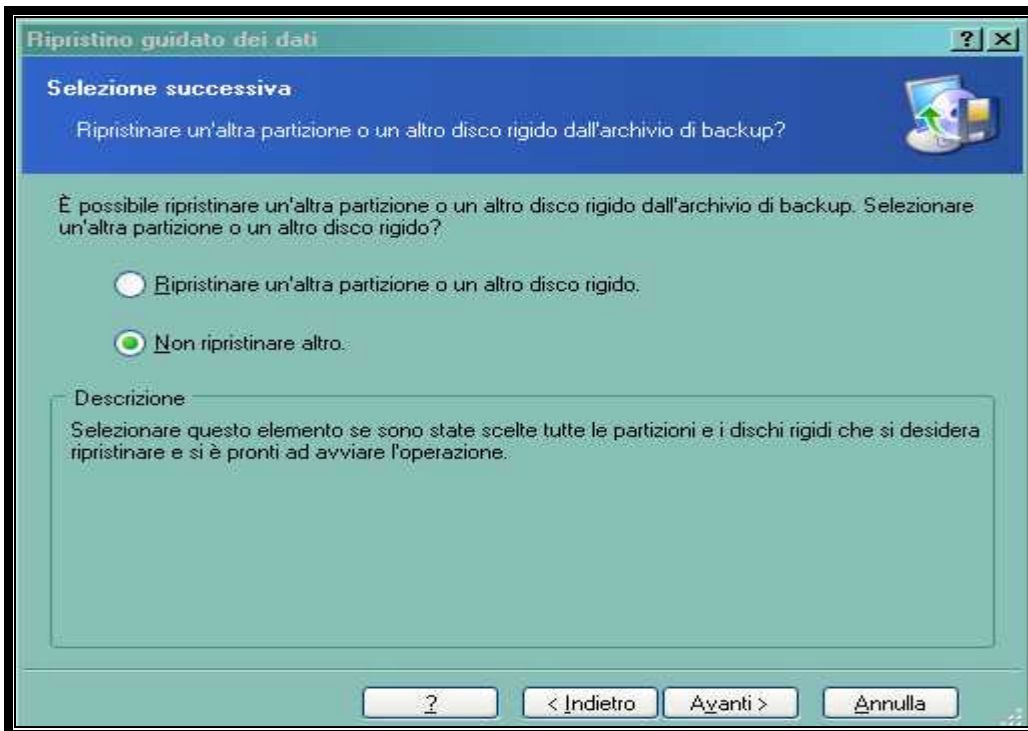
Ripristino guidato dei dati

?| X

Selezione successiva

Ripristinare un'altra partizione o un altro disco rigido dall'archivio di backup?

È possibile ripristinare un'altra partizione o un altro disco rigido dall'archivio di backup. Selezionare un'altra partizione o un altro disco rigido?

Ripristinare un'altra partizione o un altro disco rigido.

Non ripristinare altro.

Descrizione

Selezionare questo elemento se sono state scelte tutte le partizioni e i dischi rigidi che si desidera ripristinare e si è pronti ad avviare l'operazione.

?

< Indietro

Avanti >

Annulla